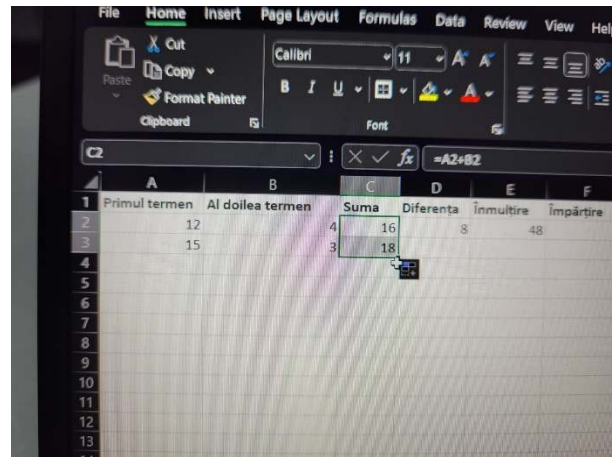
File Home Insert Page Layout Formulas Data Review View Hel

Paste
Cut
Copy
Format Painter
Clipboard

Calibri 11
B I U
Font

C2
$fx$ =A2+B2

| | A | B | C | D | E | F |
|---|---|---|---|---|---|---|
| 1 | Primul termen | Al doilea termen | Suma | Diferența | Înmulțire | Împărțire |
| 2 | 12 | 4 | 16 | 8 | 48 | |
| 3 | 15 | 3 | 18 | | | |
| 4 | | | | | | |
| 5 | | | | | | |
| 6 | | | | | | |
| 7 | | | | | | |
| 8 | | | | | | |
| 9 | | | | | | |
| 10 | | | | | | |
| 11 | | | | | | |
| 12 | | | | | | |
| 13 | | | | | | |